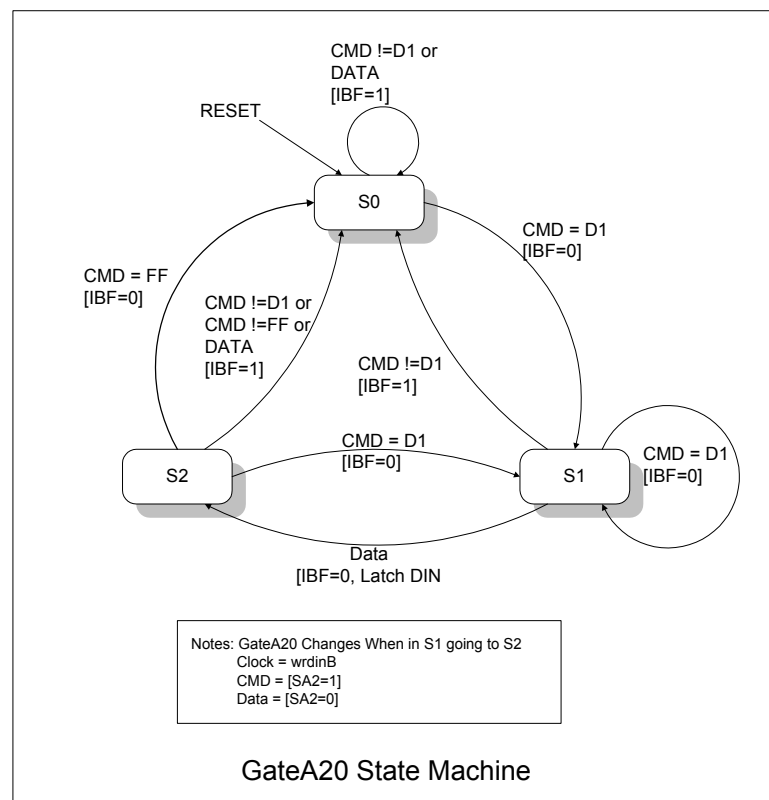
CMD !=D1 or DATA [IBF=1]

RESET

S0

CMD = D1 [IBF=0]

CMD = FF [IBF=0]

CMD !=D1 or CMD !=FF or DATA [IBF=1]

CMD !=D1 [IBF=1]

CMD = D1 [IBF=0]

S2

S1

CMD = D1 [IBF=0]

Data [IBF=0, Latch DIN

Notes: GateA20 Changes When in S1 going to S2
Clock = wrdinB
CMD = [SA2=1]
Data = [SA2=0]

GateA20 State Machine